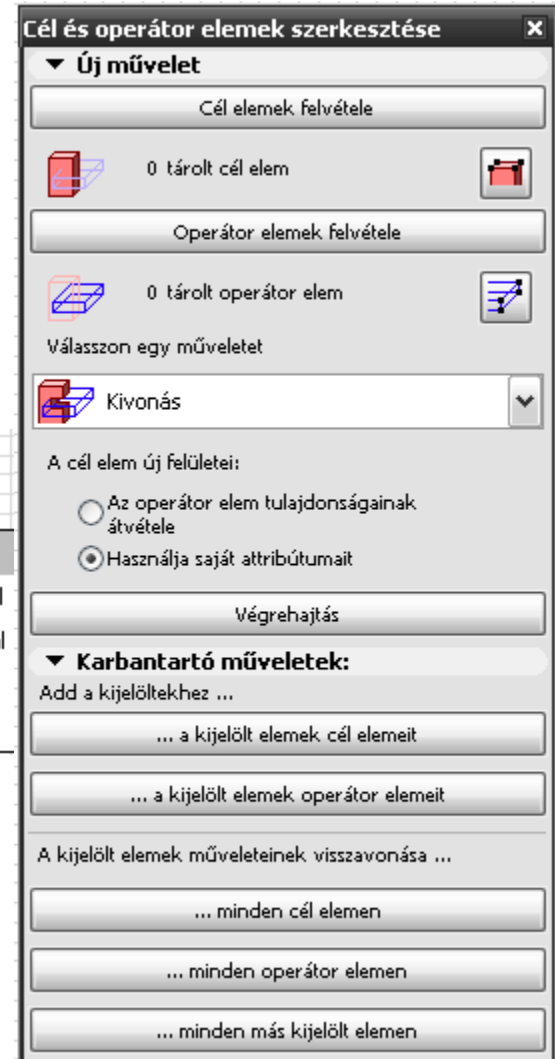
Cél és operátor elemek szerkesztése

Új művelet

Cél elemek felvétele

0 tárolt cél elem

Operátor elemek felvétele

0 tárolt operátor elem

Válasszon egy műveletet

Kivonás

A cél elem új felületei:

Az operátor elem tulajdonságainak átvétele

Használja saját attribútumait

Végrehajtás

Karbantartó műveletek:

Add a kijelöltekhez ...

... a kijelölt elemek cél elemeit

... a kijelölt elemek operátor elemeit

A kijelölt elemek műveleteinek visszavonása ...

... minden cél elemen

... minden operátor elemen

... minden más kijelölt elemen